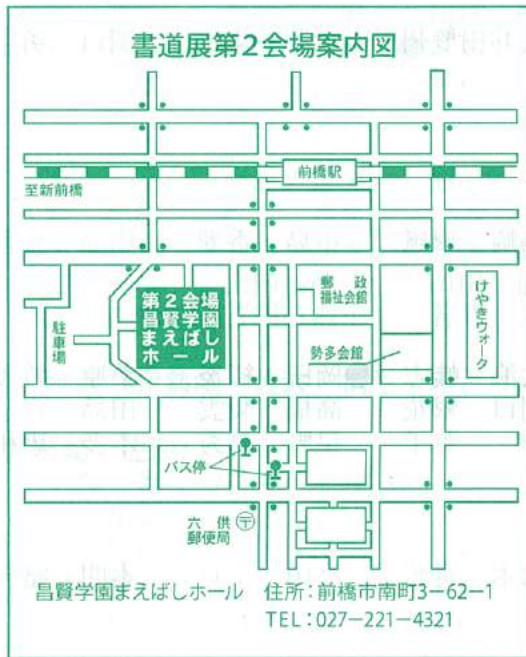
書道展第2会場案内図

前橋駅

至新前橋

第2会場
昌賢学園
まえばし
ホール

駐車場

郵政福祉会館

けやきウォーク

勢多会館

バス停

六供郵便局

昌賢学園まえばしホール　住所：前橋市南町3−62−1
TEL：027−221−4321